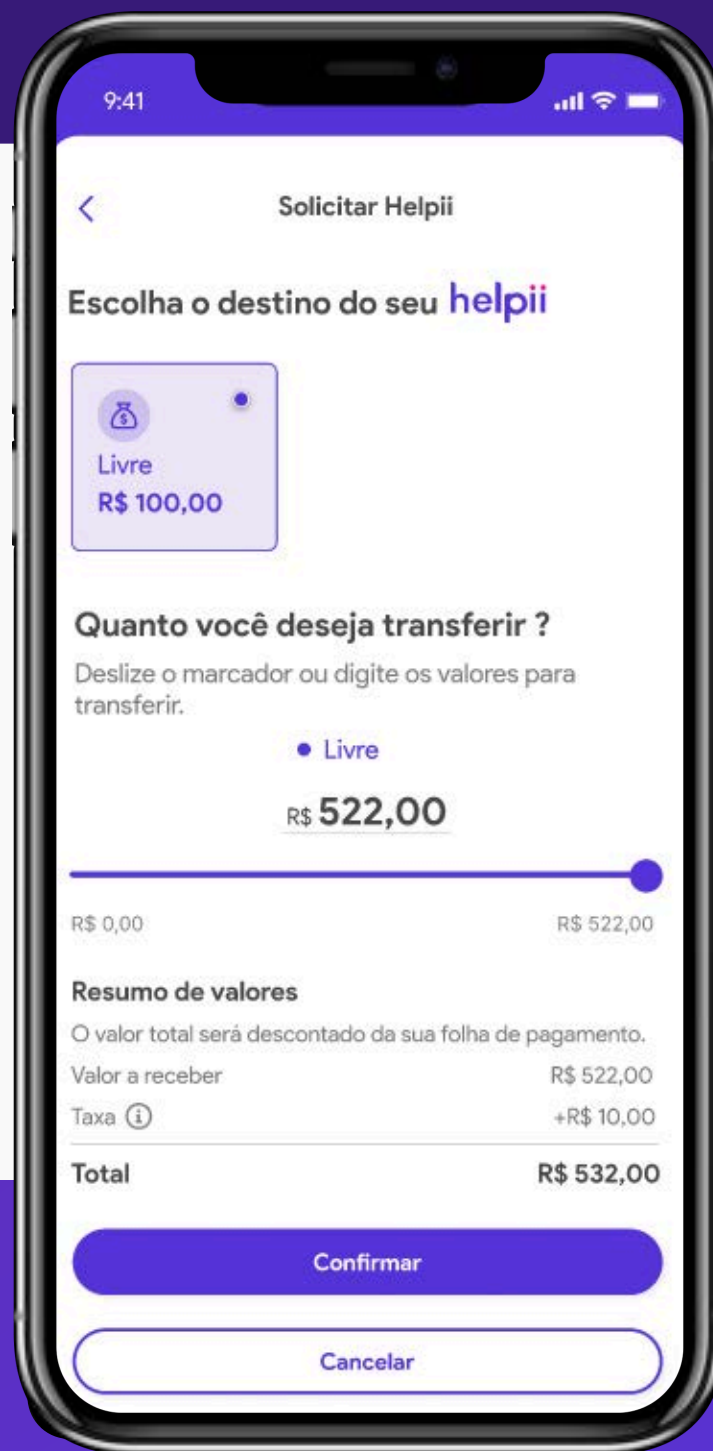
9:41

<

Solicitar Helpii

Escolha o destino do seu helpii

Livre
R$ 100,00

Quanto você deseja transferir ?

Deslize o marcador ou digite os valores para transferir.

• Livre

R$ 522,00

R$ 0,00

R$ 522,00

Resumo de valores

O valor total será descontado da sua folha de pagamento.

| Valor a receber | R$ 522,00 |
|---|---|
| Taxa ⓘ | +R$ 10,00 |
| Total | R$ 532,00 |

Confirmar

Cancelar